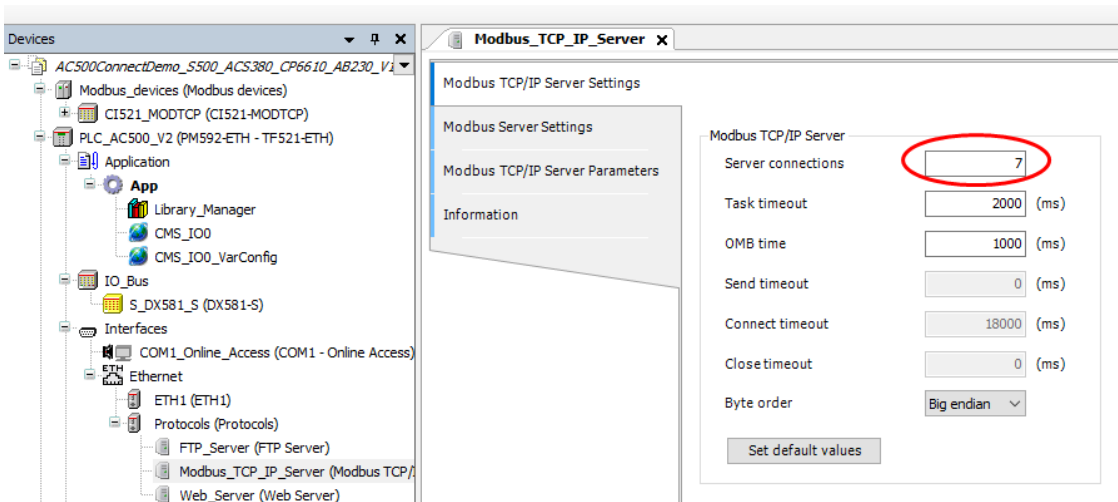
Devices

AC500ConnectDemo_S500_ACS380_CP6610_AB230_V1

Modbus_devices (Modbus devices)

CI521_MODTCP (CI521-MODTCP)

PLC_AC500_V2 (PM592-ETH - TF521-ETH)

Application

App

Library_Manager

CMS_IO0

CMS_IO0_VarConfig

IO_Bus

S_DX581_S (DX581-S)

Interfaces

COM1_Online_Access (COM1 - Online Access)

ETH Ethernet

ETH1 (ETH1)

Protocols (Protocols)

FTP_Server (FTP Server)

Modbus_TCP_IP_Server (Modbus TCP/

Web_Server (Web Server)

Modbus_TCP_IP_Server

Modbus TCP/IP Server Settings

Modbus Server Settings

Modbus TCP/IP Server Parameters

Information

Modbus TCP/IP Server

| | | |
|---|---|---|
| Server connections | 7 | |
| Task timeout | 2000 | (ms) |
| OMB time | 1000 | (ms) |
| Send timeout | 0 | (ms) |
| Connect timeout | 18000 | (ms) |
| Close timeout | 0 | (ms) |
| Byte order | Big endian | |

Set default values